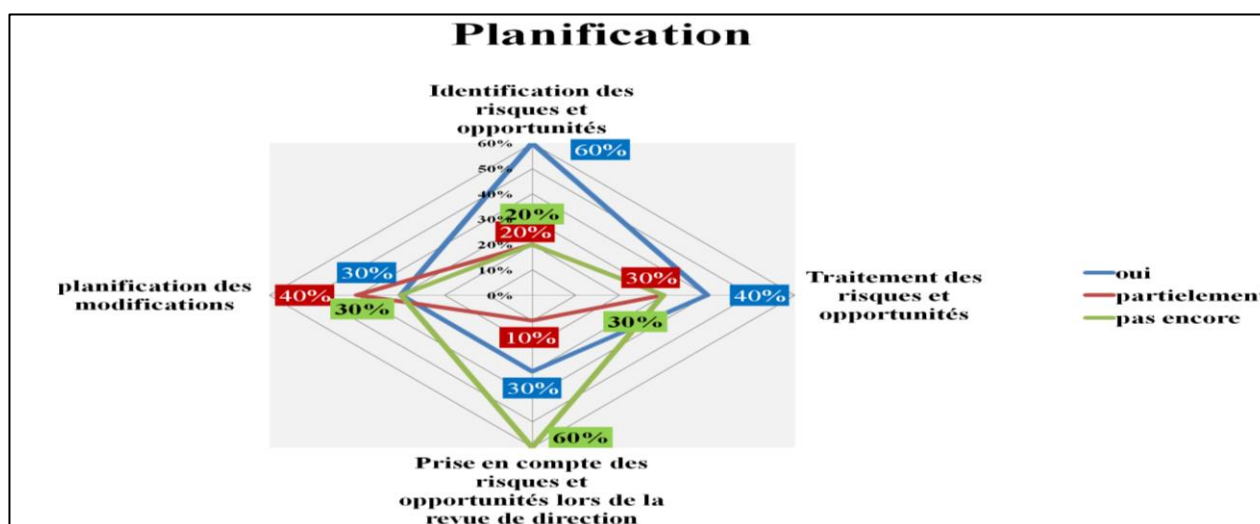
Planification

Identification des risques et opportunités

60%
50%
40%
30%
20%
10%
0%

60%
20%
20%

planification des modifications

30%
40%
30%

30%
40%
30%

Traitement des risques et opportunités

10%
30%
60%

Prise en compte des risques et opportunités lors de la revue de direction

oui
partielement
pas encore